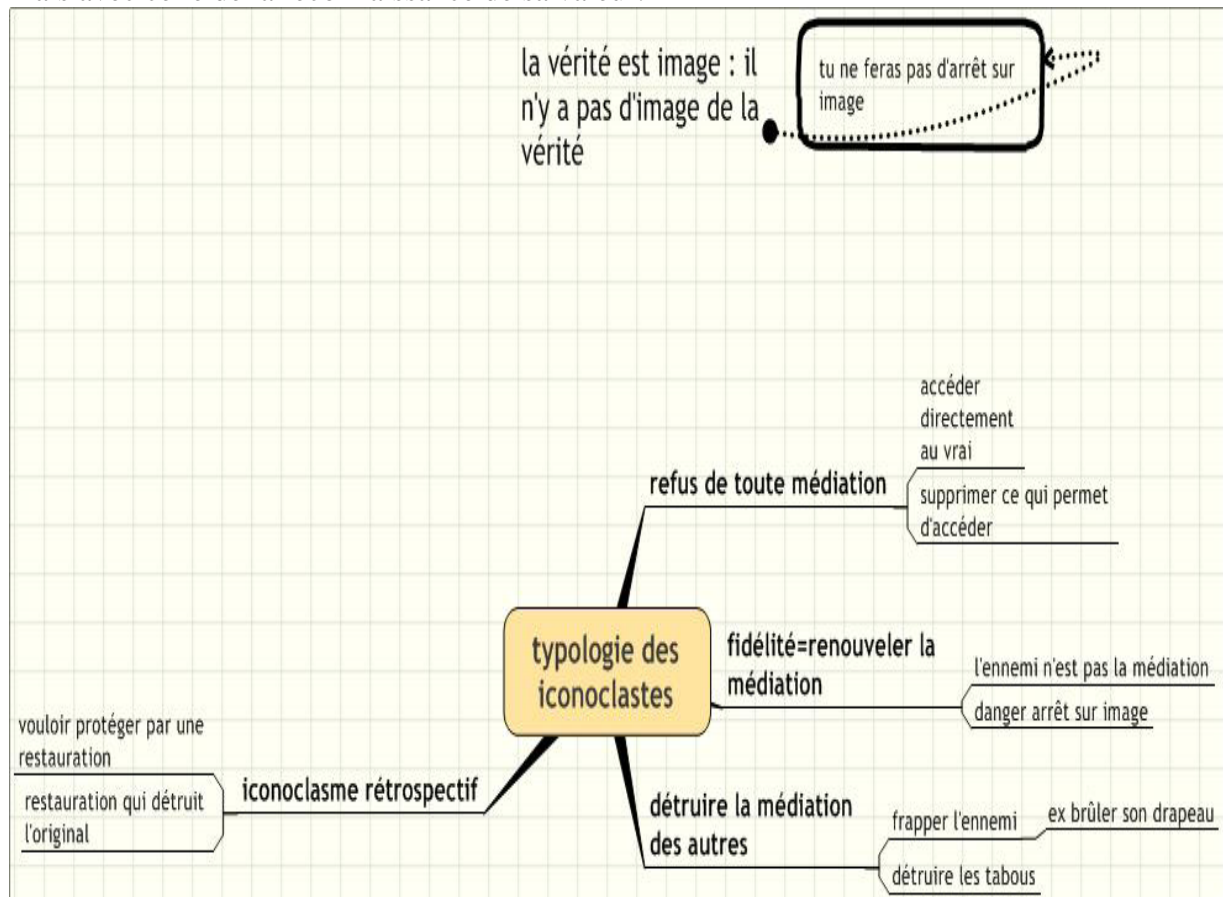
la vérité est image : il n'y a pas d'image de la vérité

tu ne feras pas d'arrêt sur image

typologie des iconoclastes

refus de toute médiation

accéder directement au vrai

supprimer ce qui permet d'accéder

fidélité=renouveler la médiation

l'ennemi n'est pas la médiation

danger arrêt sur image

détruire la médiation des autres

frapper l'ennemi

ex brûler son drapeau

détruire les tabous

iconoclasme rétrospectif

vouloir protéger par une restauration

restauration qui détruit l'original